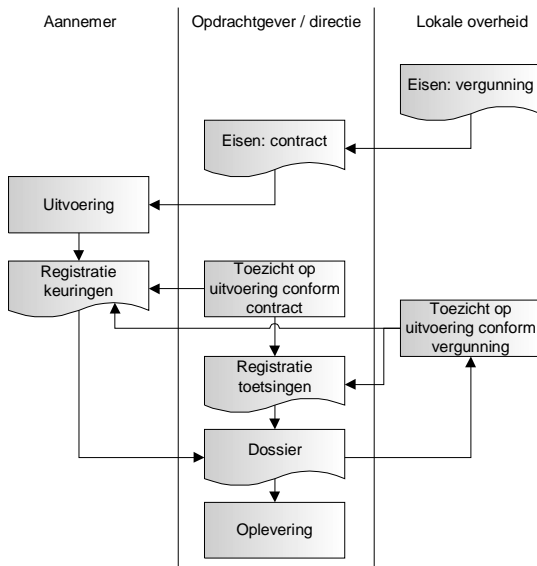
Aannemer

Opdrachtgever / directie

Lokale overheid

Eisen: vergunning

Eisen: contract

Uitvoering

Registratie keuringen

Toezicht op uitvoering conform contract

Toezicht op uitvoering conform vergunning

Registratie toetsingen

Dossier

Oplevering